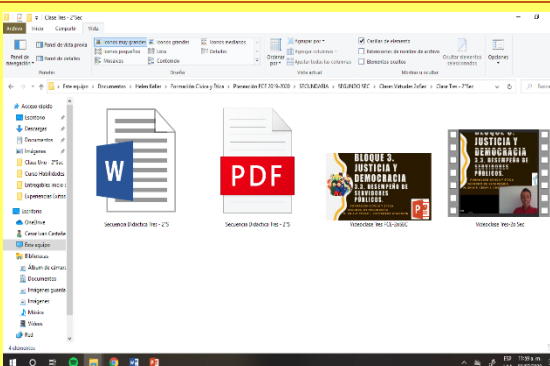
Clase Tres - 2°Sec

Archivo Inicio Compartir Vista

Panel de navegación Panel de vista previa Panel de detalles
Paneles

Iconos muy grandes Iconos grandes Iconos medianos Iconos pequeños Lista Detalles Mosaicos Contenido
Diseño

Ordenar por Agrupar por Agregar columnas Ajustar todas las columnas
Vista actual

Casillas de elemento Extensiones de nombre de archivo Elementos ocultos Ocultar elementos seleccionados
Mostrar u ocultar

Opciones

Este equipo › Documentos › Helen Keller › Formación Cívica y Ética › Planeación FCE 2019-2020 › SECUNDARIA › SEGUNDO SEC › Clases Virtuales 2oSec › Clase Tres - 2°Sec

Acceso rápido
Escritorio
Descargas
Documentos
Imágenes
Clase Tres - 2°Sec
Curso Habilidades
Entregables mcie
Experiencias Exitos
Escritorio
OneDrive
Cesar Ivan Castelle
Este equipo
Bibliotecas
Álbum de cámara
Documentos
Imágenes guarda
Imágenes
Música
Vídeos
Red

Secuencia Didáctica Tres - 2°S

PDF

Secuencia Didáctica Tres - 2°S

BLOQUE 3. JUSTICIA Y DEMOCRACIA
3.3. DESEMPEÑO DE SERVIDORES PÚBLICOS.

Videoclase Tres FCE-2doSEC

BLOQUE 3. JUSTICIA Y DEMOCRACIA
3.3. DESEMPEÑO DE SERVIDORES PÚBLICOS.

Videoclase Tres-2o Sec

4 elementos

ESP 11:38 a. m.